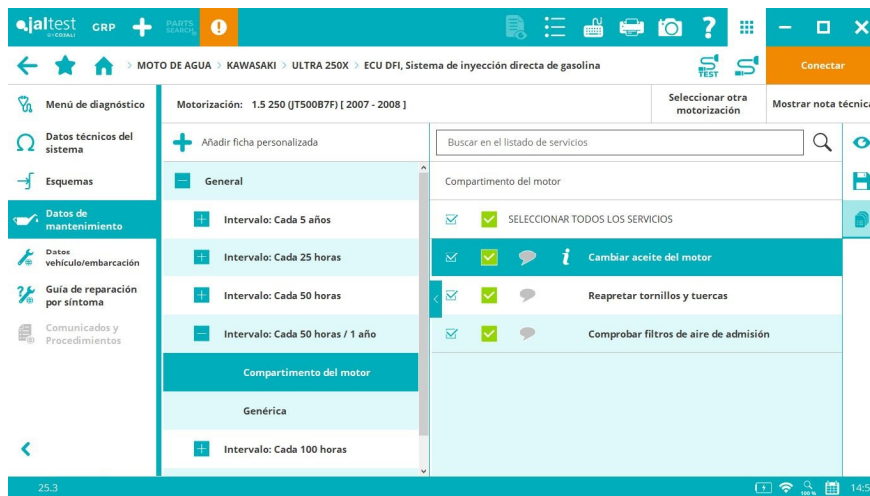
jaltest by COJALI GRP PARTS SEARCH

> MOTO DE AGUA > KAWASAKI > ULTRA 250X > ECU DFI, Sistema de inyección directa de gasolina

TEST

Conectar

Menú de diagnóstico

Motorización: 1.5 250 (JT500B7F) [ 2007 - 2008 ]

Seleccionar otra motorización

Mostrar nota técnica

Datos técnicos del sistema

Añadir ficha personalizada

Buscar en el listado de servicios

Esquemas

General

Compartimento del motor

Datos de mantenimiento

Intervalo: Cada 5 años

SELECCIONAR TODOS LOS SERVICIOS

Datos vehículo/embarcación

Intervalo: Cada 25 horas

Cambiar aceite del motor

Guía de reparación por síntoma

Intervalo: Cada 50 horas

Reapretar tornillos y tuercas

Comunicados y Procedimientos

Intervalo: Cada 50 horas / 1 año

Comprobar filtros de aire de admisión

Compartimento del motor

Genérica

Intervalo: Cada 100 horas

25.3

100 %

14:5